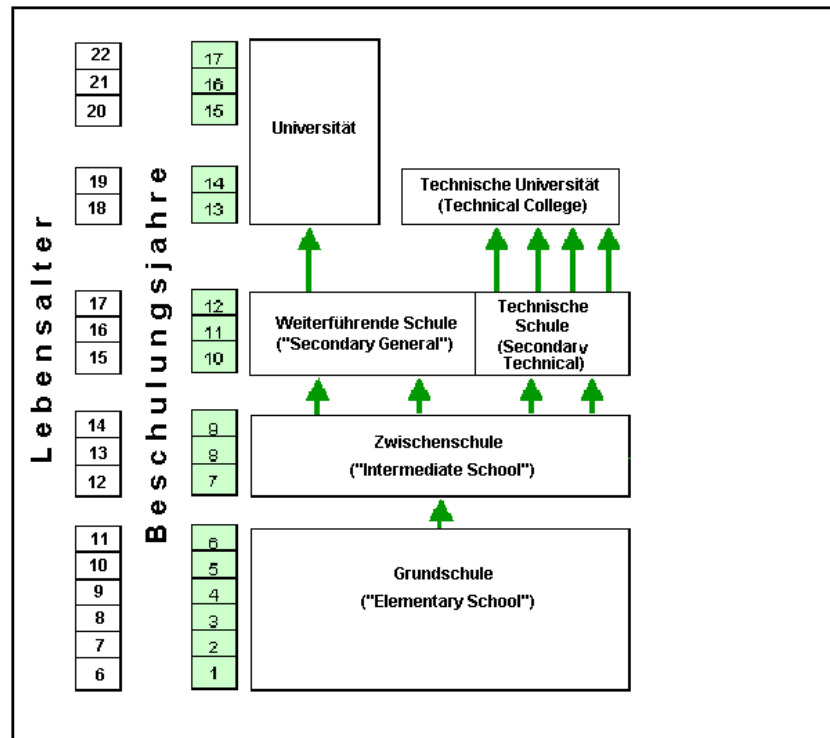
Lebensalter

22
21
20
19
18
17
16
15
14
13
12
11
10
9
8
7
6

Beschulungsjahre

17
16
15
14
13
12
11
10
9
8
7
6
5
4
3
2
1

Universität

Technische Universität (Technical College)

Weiterführende Schule ("Secondary General")

Technische Schule (Secondary Technical)

Zwischenschule ("Intermediate School")

Grundschule ("Elementary School")